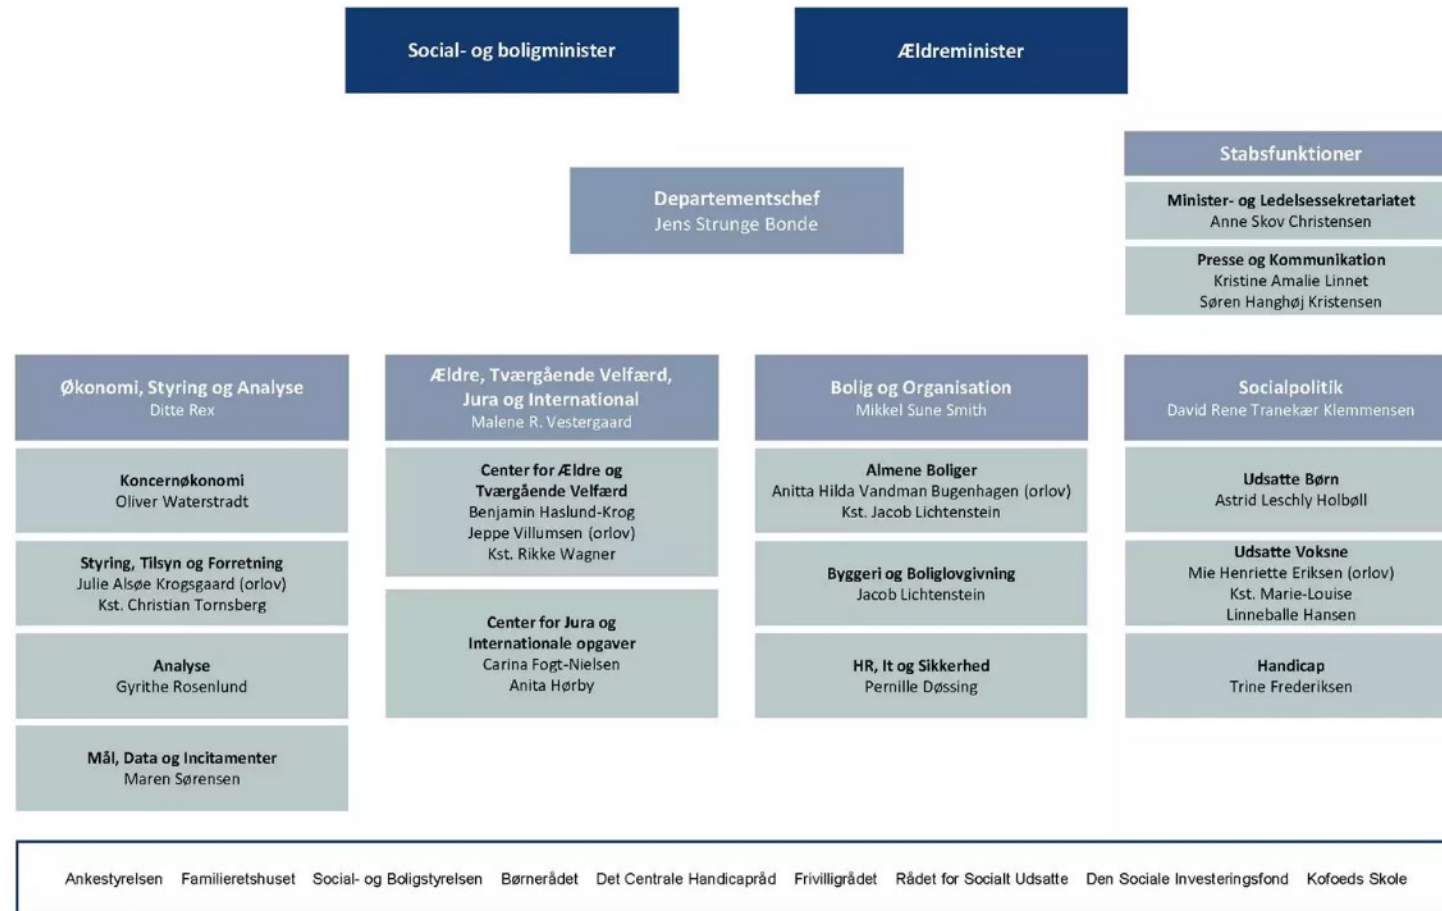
Social- og boligminister

Ældreminister

Stabsfunktioner

Minister- og Ledelsessekretariatet
Anne Skov Christensen

Presse og Kommunikation
Kristine Amalie Linnet
Søren Hanghøj Kristensen

Departementschef
Jens Strunge Bonde

Økonomi, Styring og Analyse
Ditte Rex

Koncernøkonomi
Oliver Waterstradt

Styring, Tilsyn og Forretning
Julie Alsøe Krogsgaard (orlov)
Kst. Christian Tornsberg

Analyse
Gyrithe Rosenlund

Mål, Data og Incitamenter
Maren Sørensen

Ældre, Tværgående Velfærd, Jura og International
Malene R. Vestergaard

Center for Ældre og Tværgående Velfærd
Benjamin Haslund-Krog
Jeppe Villumsen (orlov)
Kst. Rikke Wagner

Center for Jura og Internationale opgaver
Carina Fogt-Nielsen
Anita Hørby

Bolig og Organisation
Mikkel Sune Smith

Almene Boliger
Anitta Hilda Vandman Bugenhagen (orlov)
Kst. Jacob Lichtenstein

Byggeri og Boliglovgivning
Jacob Lichtenstein

HR, It og Sikkerhed
Pernille Døssing

Socialpolitik
David Rene Tranekær Klemmensen

Udsatte Børn
Astrid Leschly Holbøll

Udsatte Voksne
Mie Henriette Eriksen (orlov)
Kst. Marie-Louise Linneballe Hansen

Handicap
Trine Frederiksen

Ankestyrelsen Familieretshuset Social- og Boligstyrelsen Børnerådet Det Centrale Handicapråd Frivilligrådet Rådet for Socialt Udsatte Den Sociale Investeringsfond Kofoeds Skole